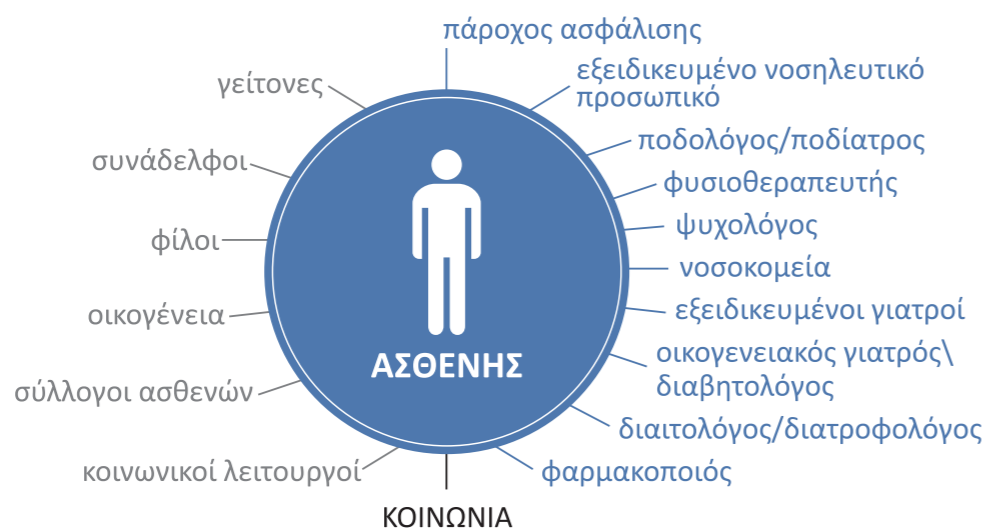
πάροχος ασφάλισης

γείτονες

εξειδικευμένο νοσηλευτικό προσωπικό

ποδολόγος/ποδίατρος

συνάδελφοι

φυσιοθεραπευτής

ψυχολόγος

φίλοι

νοσοκομεία

οικογένεια

εξειδικευμένοι γιατροί

ΑΣΘΕΝΗΣ

οικογενειακός γιατρός\ διαβητολόγος

σύλλογοι ασθενών

διαιτολόγος/διατροφολόγος

κοινωνικοί λειτουργοί

φαρμακοποιός

ΚΟΙΝΩΝΙΑ